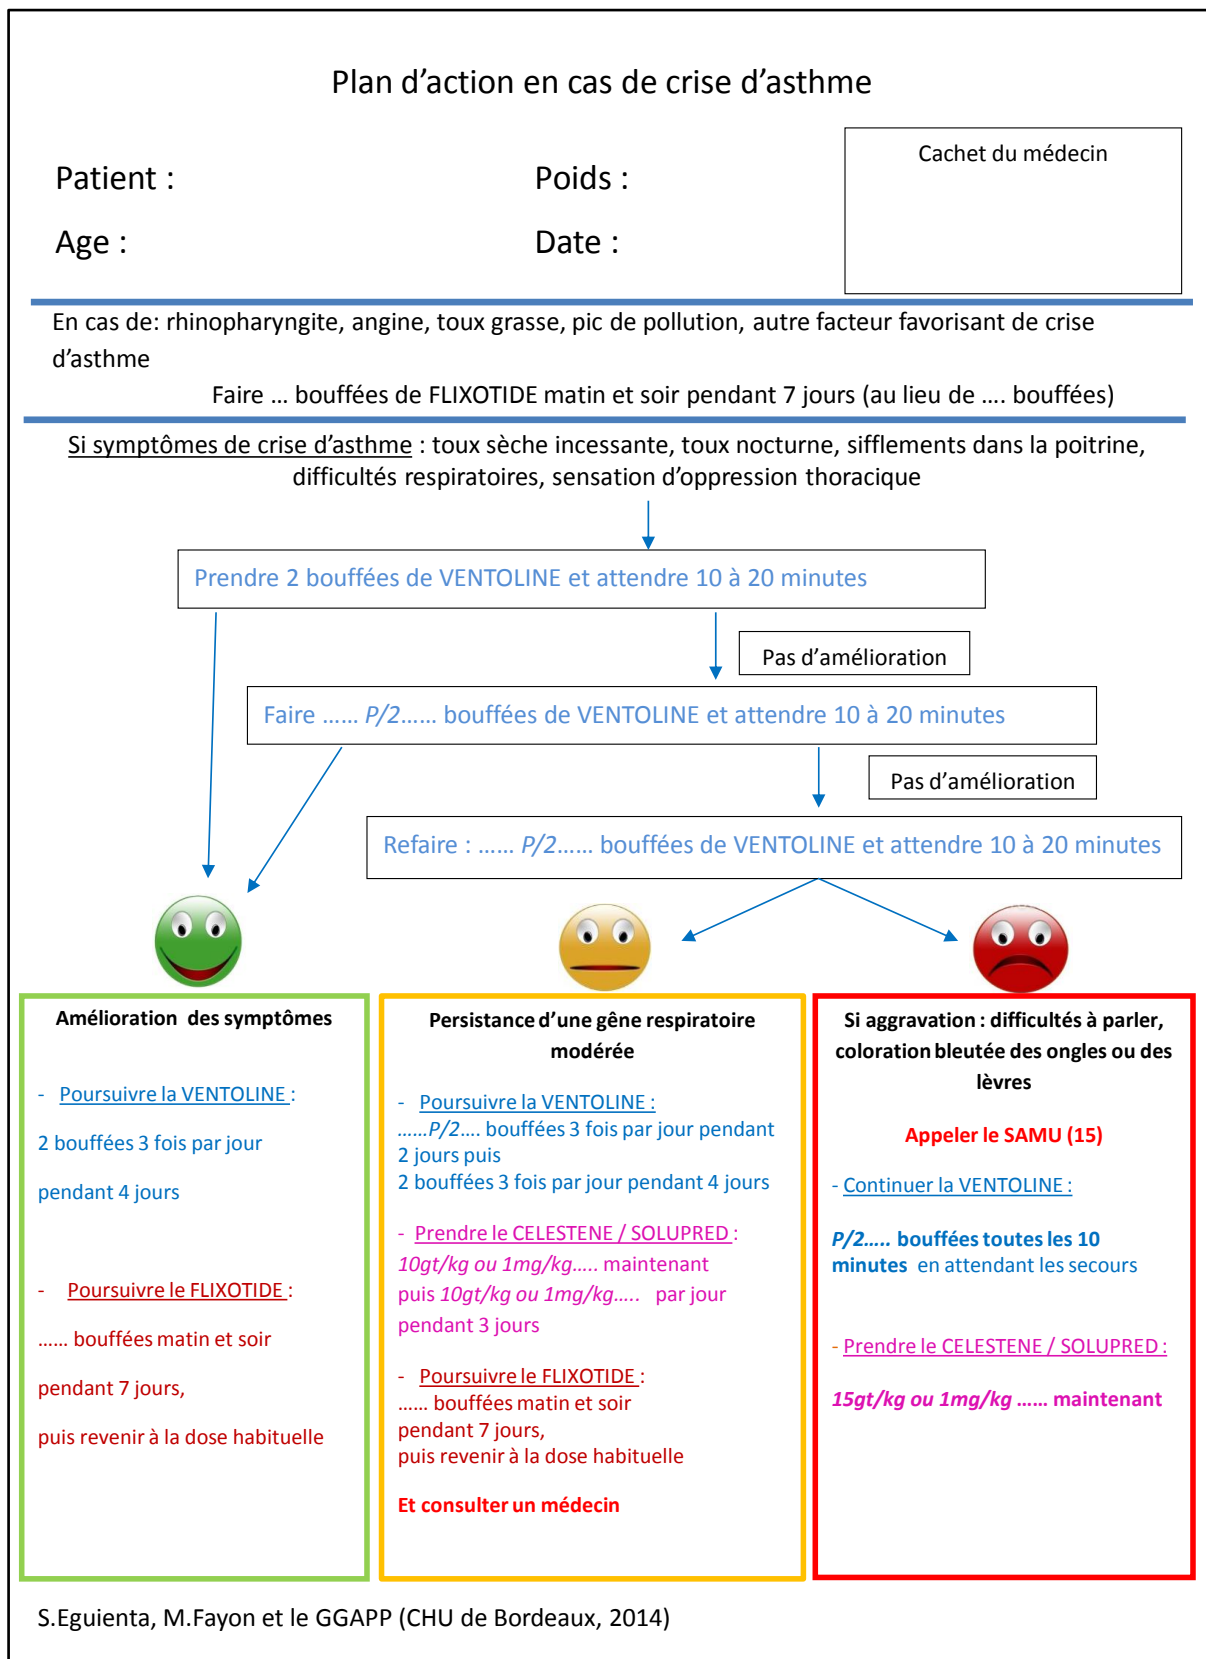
Plan d'action en cas de crise d'asthme

Patient :

Poids :

Age :

Date :

Cachet du médecin

En cas de: rhinopharyngite, angine, toux grasse, pic de pollution, autre facteur favorisant de crise d'asthme

Faire … bouffées de FLIXOTIDE matin et soir pendant 7 jours (au lieu de …. bouffées)

Si symptômes de crise d'asthme : toux sèche incessante, toux nocturne, sifflements dans la poitrine, difficultés respiratoires, sensation d'oppression thoracique

Prendre 2 bouffées de VENTOLINE et attendre 10 à 20 minutes

Pas d'amélioration

Faire …… P/2…… bouffées de VENTOLINE et attendre 10 à 20 minutes

Pas d'amélioration

Refaire : …… P/2…… bouffées de VENTOLINE et attendre 10 à 20 minutes

Amélioration des symptômes

- Poursuivre la VENTOLINE :

2 bouffées 3 fois par jour

pendant 4 jours

- Poursuivre le FLIXOTIDE :

…… bouffées matin et soir

pendant 7 jours,

puis revenir à la dose habituelle

Persistance d'une gêne respiratoire modérée

- Poursuivre la VENTOLINE :
……P/2…. bouffées 3 fois par jour pendant 2 jours puis
2 bouffées 3 fois par jour pendant 4 jours

- Prendre le CELESTENE / SOLUPRED :
10gt/kg ou 1mg/kg….. maintenant
puis 10gt/kg ou 1mg/kg….. par jour
pendant 3 jours

- Poursuivre le FLIXOTIDE :
…… bouffées matin et soir
pendant 7 jours,
puis revenir à la dose habituelle

Et consulter un médecin

Si aggravation : difficultés à parler, coloration bleutée des ongles ou des lèvres

Appeler le SAMU (15)

- Continuer la VENTOLINE :

P/2….. bouffées toutes les 10 minutes en attendant les secours

- Prendre le CELESTENE / SOLUPRED :

15gt/kg ou 1mg/kg …… maintenant

S.Eguienta, M.Fayon et le GGAPP (CHU de Bordeaux, 2014)